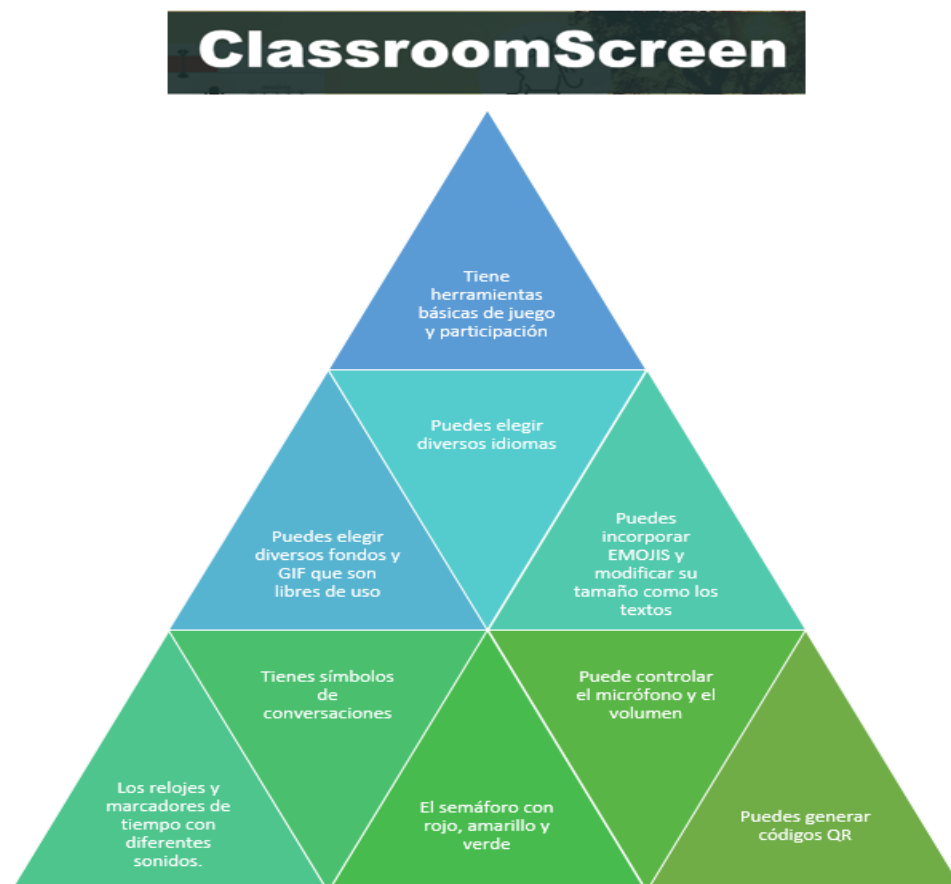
ClassroomScreen

Tiene herramientas básicas de juego y participación

Puedes elegir diversos idiomas

Puedes elegir diversos fondos y GIF que son libres de uso

Puedes incorporar EMOJIS y modificar su tamaño como los textos

Tienes símbolos de conversaciones

Puede controlar el micrófono y el volumen

Los relojes y marcadores de tiempo con diferentes sonidos.

El semáforo con rojo, amarillo y verde

Puedes generar códigos QR